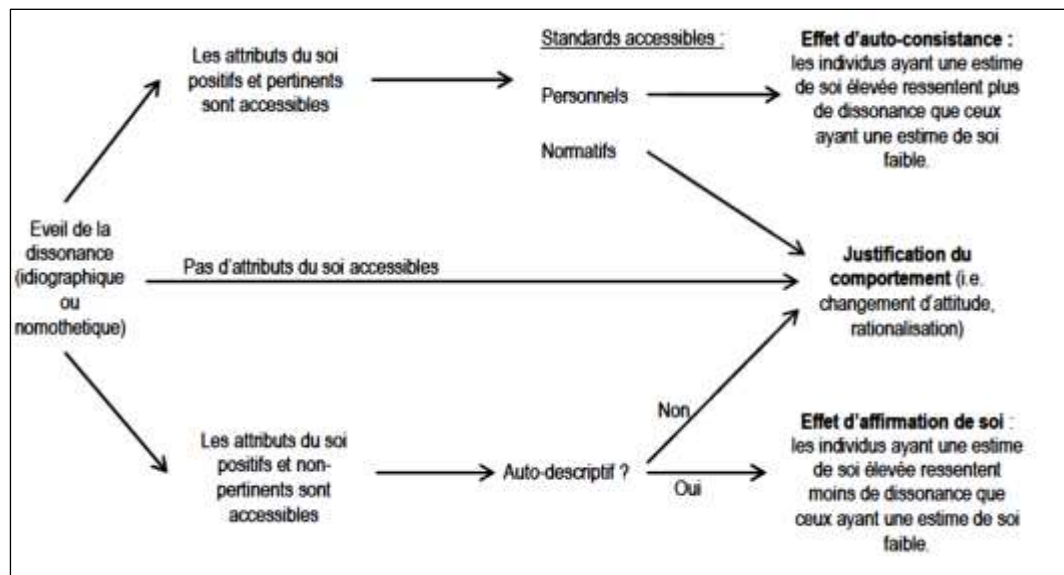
Eveil de la dissonance (idiographique ou nomothetique)

Les attributs du soi positifs et pertinents sont accessibles

Standards accessibles :

Personnels

Normatifs

Effet d'auto-consistance : les individus ayant une estime de soi élevée ressentent plus de dissonance que ceux ayant une estime de soi faible.

Pas d'attributs du soi accessibles

Justification du comportement (i.e. changement d'attitude, rationalisation)

Les attributs du soi positifs et non-pertinents sont accessibles

Auto-descriptif ?

Non

Oui

Effet d'affirmation de soi : les individus ayant une estime de soi élevée ressentent moins de dissonance que ceux ayant une estime de soi faible.